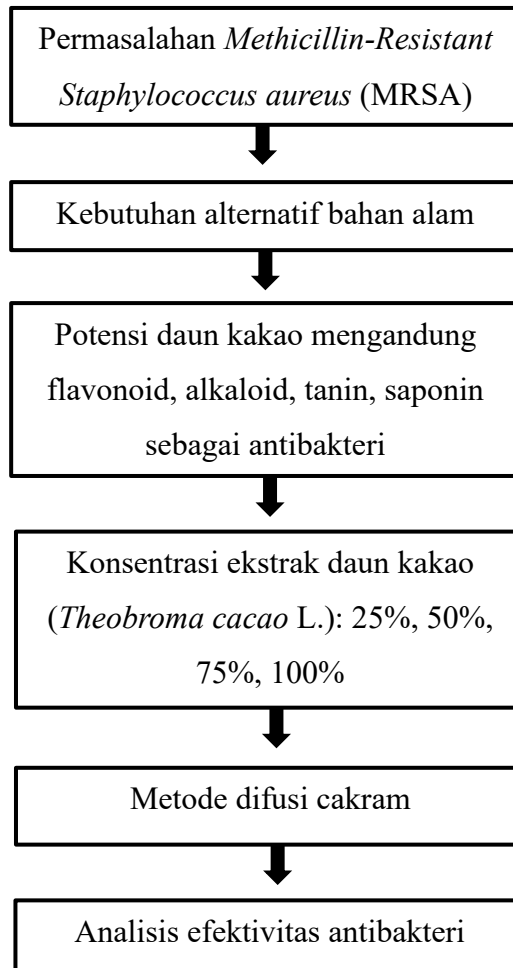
Permasalahan Methicillin-Resistant Staphylococcus aureus (MRSA)

Kebutuhan alternatif bahan alam

Potensi daun kakao mengandung flavonoid, alkaloid, tanin, saponin sebagai antibakteri

Konsentrasi ekstrak daun kakao (Theobroma cacao L.): 25%, 50%, 75%, 100%

Metode difusi cakram

Analisis efektivitas antibakteri